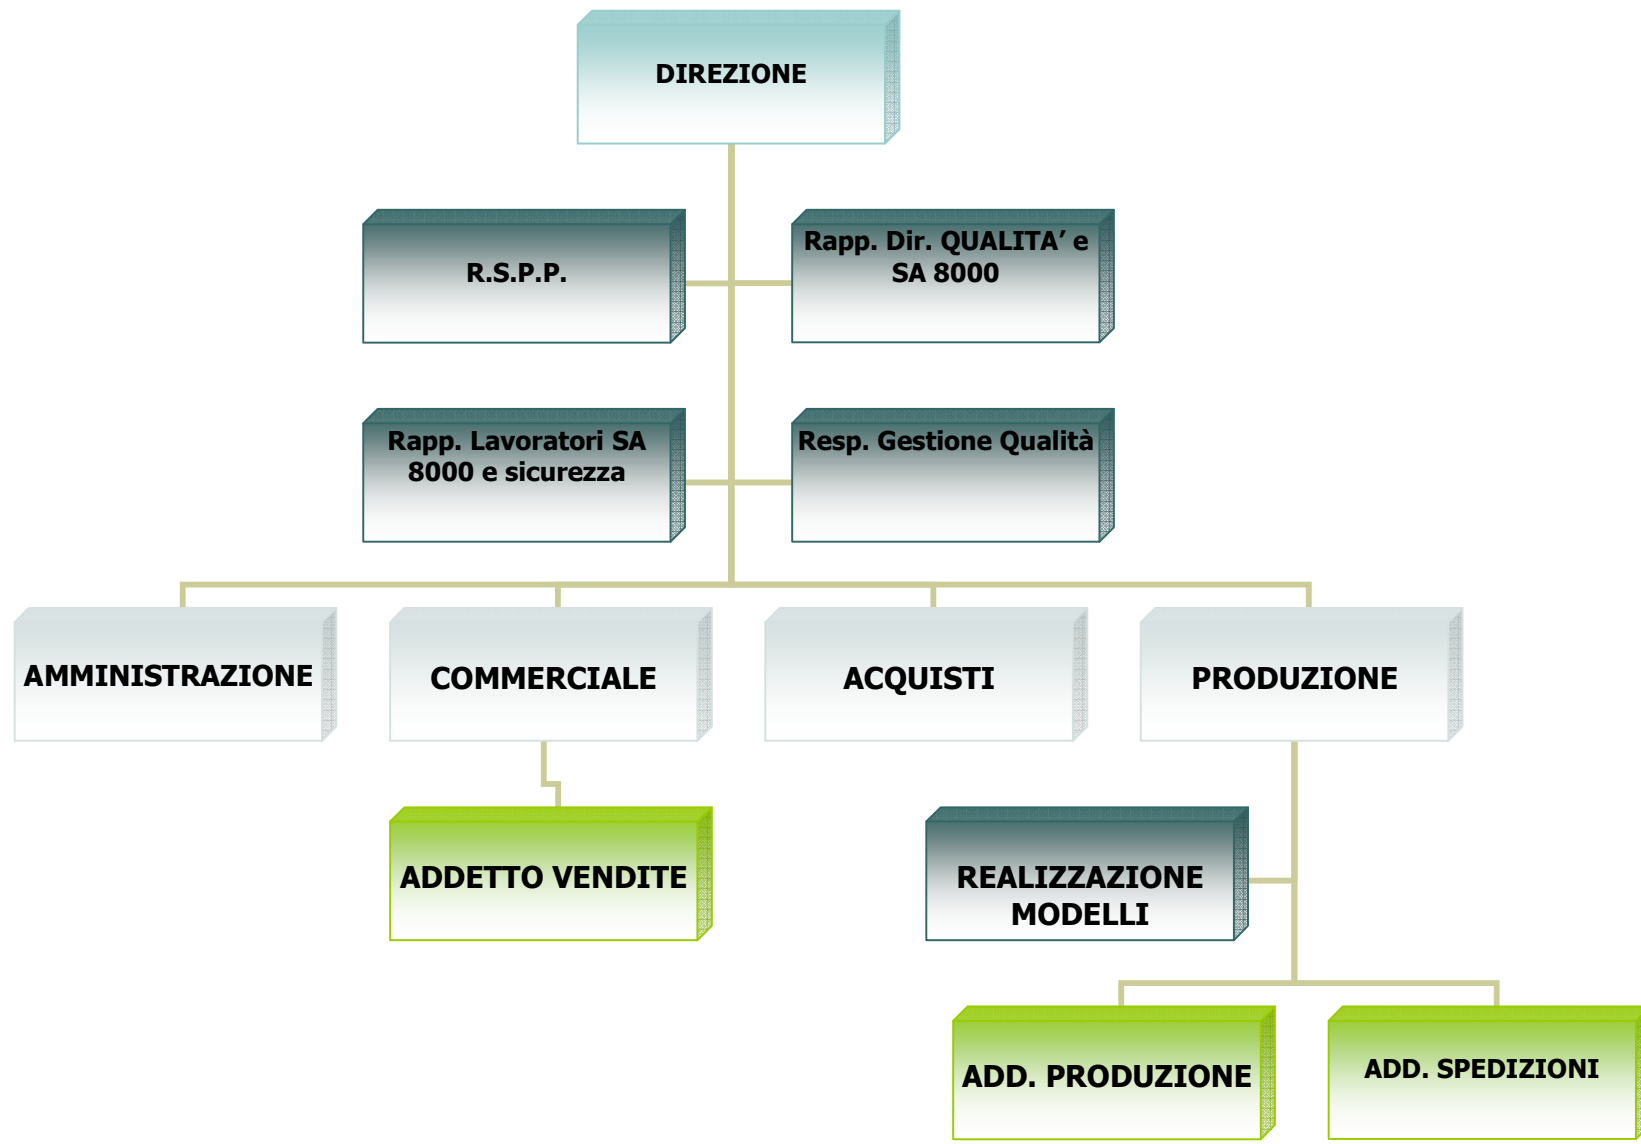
DIREZIONE

R.S.P.P.

Rapp. Dir. QUALITA' e SA 8000

Rapp. Lavoratori SA 8000 e sicurezza

Resp. Gestione Qualità

AMMINISTRAZIONE

COMMERCIALE

ACQUISTI

PRODUZIONE

ADDETTO VENDITE

REALIZZAZIONE MODELLI

ADD. PRODUZIONE

ADD. SPEDIZIONI